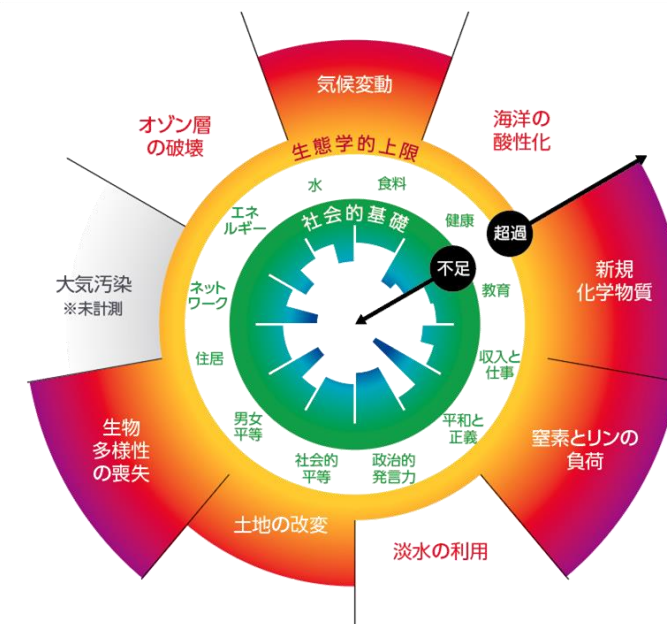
気候変動

海洋の酸性化

オゾン層の破壊

生態学的上限

水

食料

エネルギー

健康

社会的基礎

超過

不足

大気汚染
※未計測

新規化学物質

ネットワーク

教育

住居

収入と仕事

男女平等

平和と正義

窒素とリンの負荷

生物多様性の喪失

社会的平等

政治的発言力

土地の改変

淡水の利用